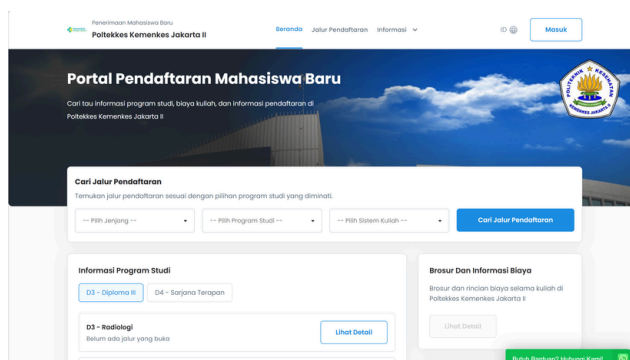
Penerimaan Mahasiswa Baru
Poltekkes Kemenkes Jakarta II

Beranda Jalur Pendaftaran Informasi

ID

Masuk

Portal Pendaftaran Mahasiswa Baru

Cari tau informasi program studi, biaya kuliah, dan informasi pendaftaran di Poltekkes Kemenkes Jakarta II

POLITEKNIK KESEHATAN KEMENKES JAKARTA II

Cari Jalur Pendaftaran

Temukan jalur pendaftaran sesuai dengan pilihan program studi yang diminati.

-- Pilih Jenjang --

-- Pilih Program Studi --

-- Pilih Sistem Kuliah --

Cari Jalur Pendaftaran

Informasi Program Studi

D3 - Diploma III

D4 - Sarjana Terapan

D3 - Radiologi

Belum ada jalur yang buka

Lihat Detail

Brosur Dan Informasi Biaya

Brosur dan rincian biaya selama kuliah di Poltekkes Kemenkes Jakarta II

Lihat Detail

Butuh Bantuan? Hubungi Kami